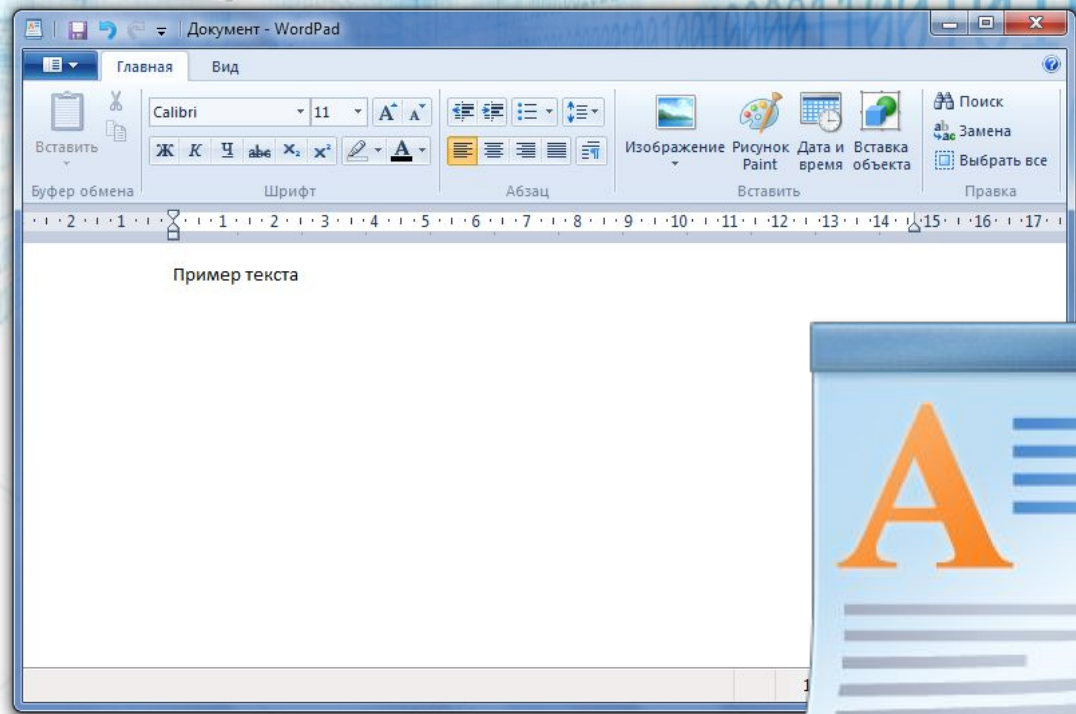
Документ - WordPad

Главная Вид

Вставить

Буфер обмена

Calibri 11

Ж К Ч abc $X_2$ $X^2$ A

Шрифт

Абзац

Изображение Рисунок Paint Дата и время Вставка объекта

Вставить

Поиск

Замена

Выбрать все

Правка

· 2 · 1 · · 1 · 2 · 3 · 4 · 5 · 6 · 7 · 8 · 9 · 10 · 11 · 12 · 13 · 14 · 15 · 16 · 17 ·

Пример текста

1